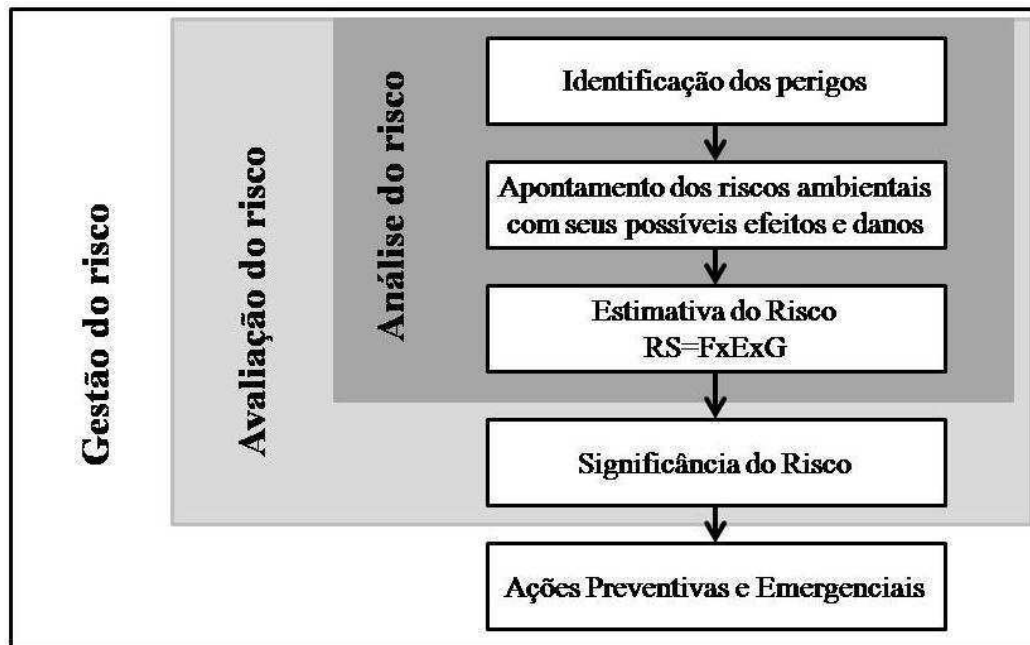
Gestão do risco

Avaliação do risco

Análise do risco

Identificação dos perigos

Apontamento dos riscos ambientais com seus possíveis efeitos e danos

Estimativa do Risco
RS=FxExG

Significância do Risco

Ações Preventivas e Emergenciais